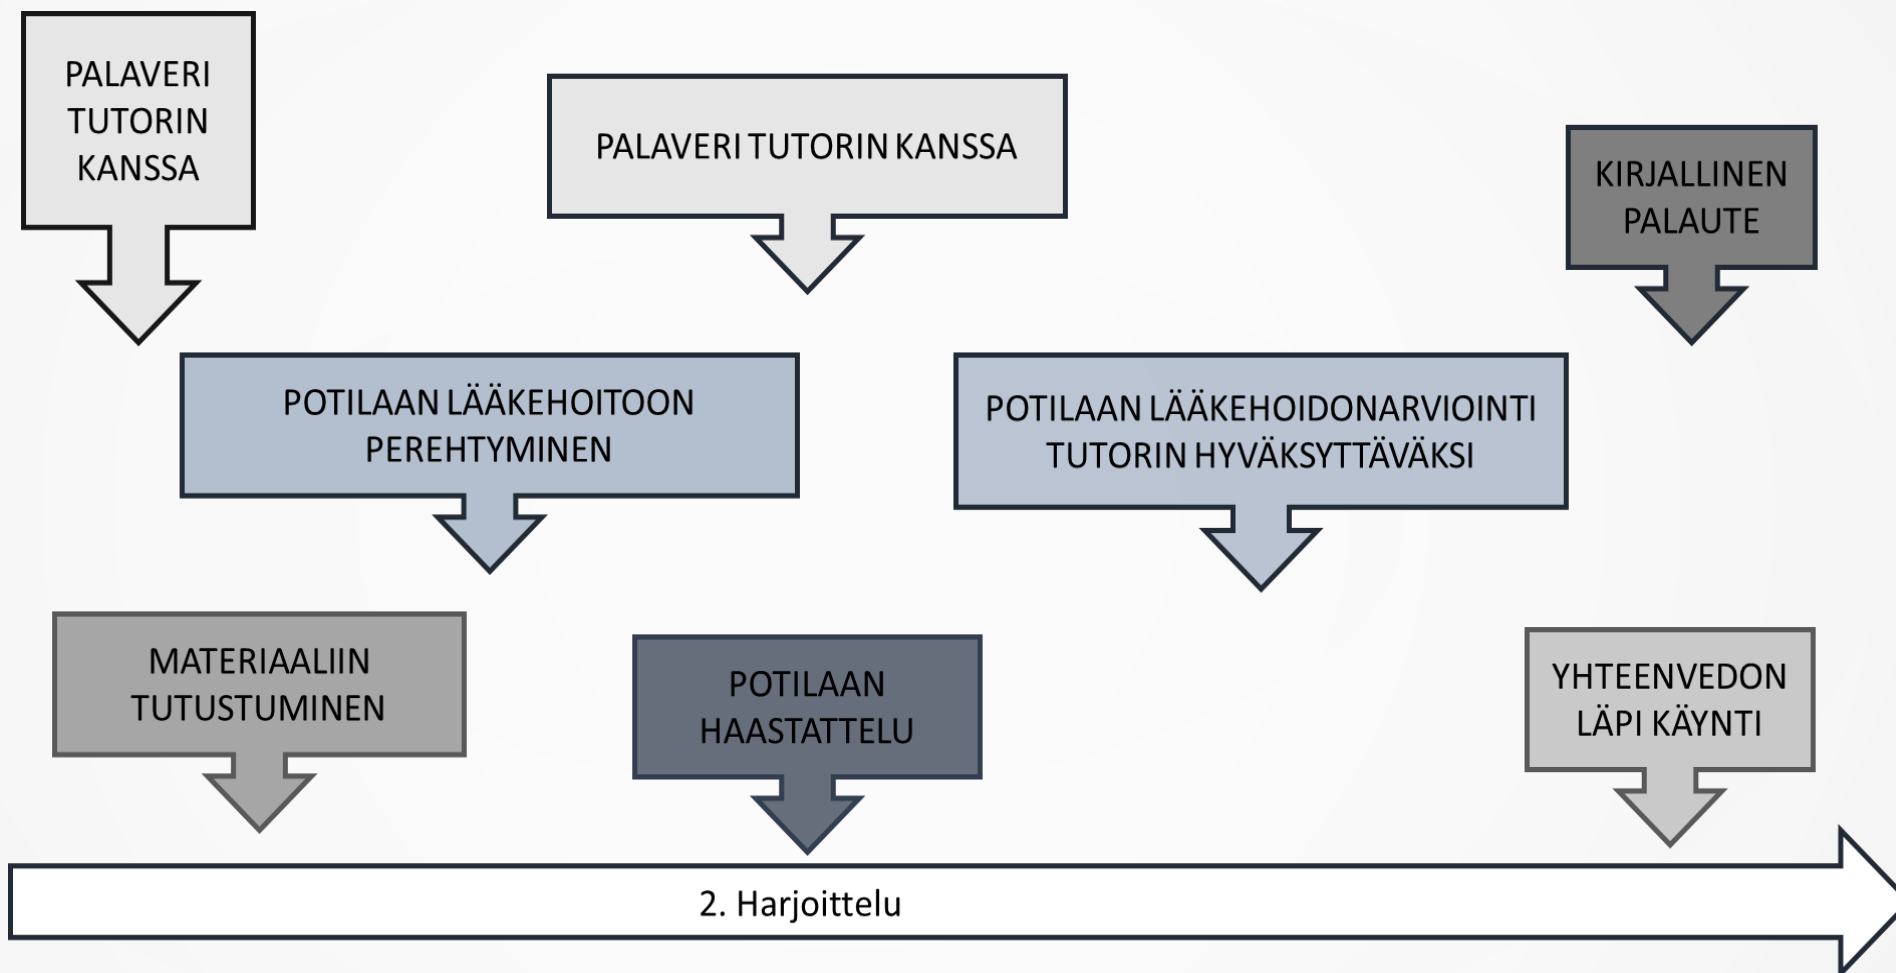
PALAVERI TUTORIN KANSSA

PALAVERI TUTORIN KANSSA

KIRJALLINEN PALAUTE

POTILAAN LÄÄKEHOITOON PEREHTYMINEN

POTILAAN LÄÄKEHOIDONARVIOINTI TUTORIN HYVÄKSYTTÄVÄKSI

MATERIAALIIN TUTUSTUMINEN

POTILAAN HAASTATTELU

YHTEENVEDON LÄPI KÄYNTI

2. Harjoittelu